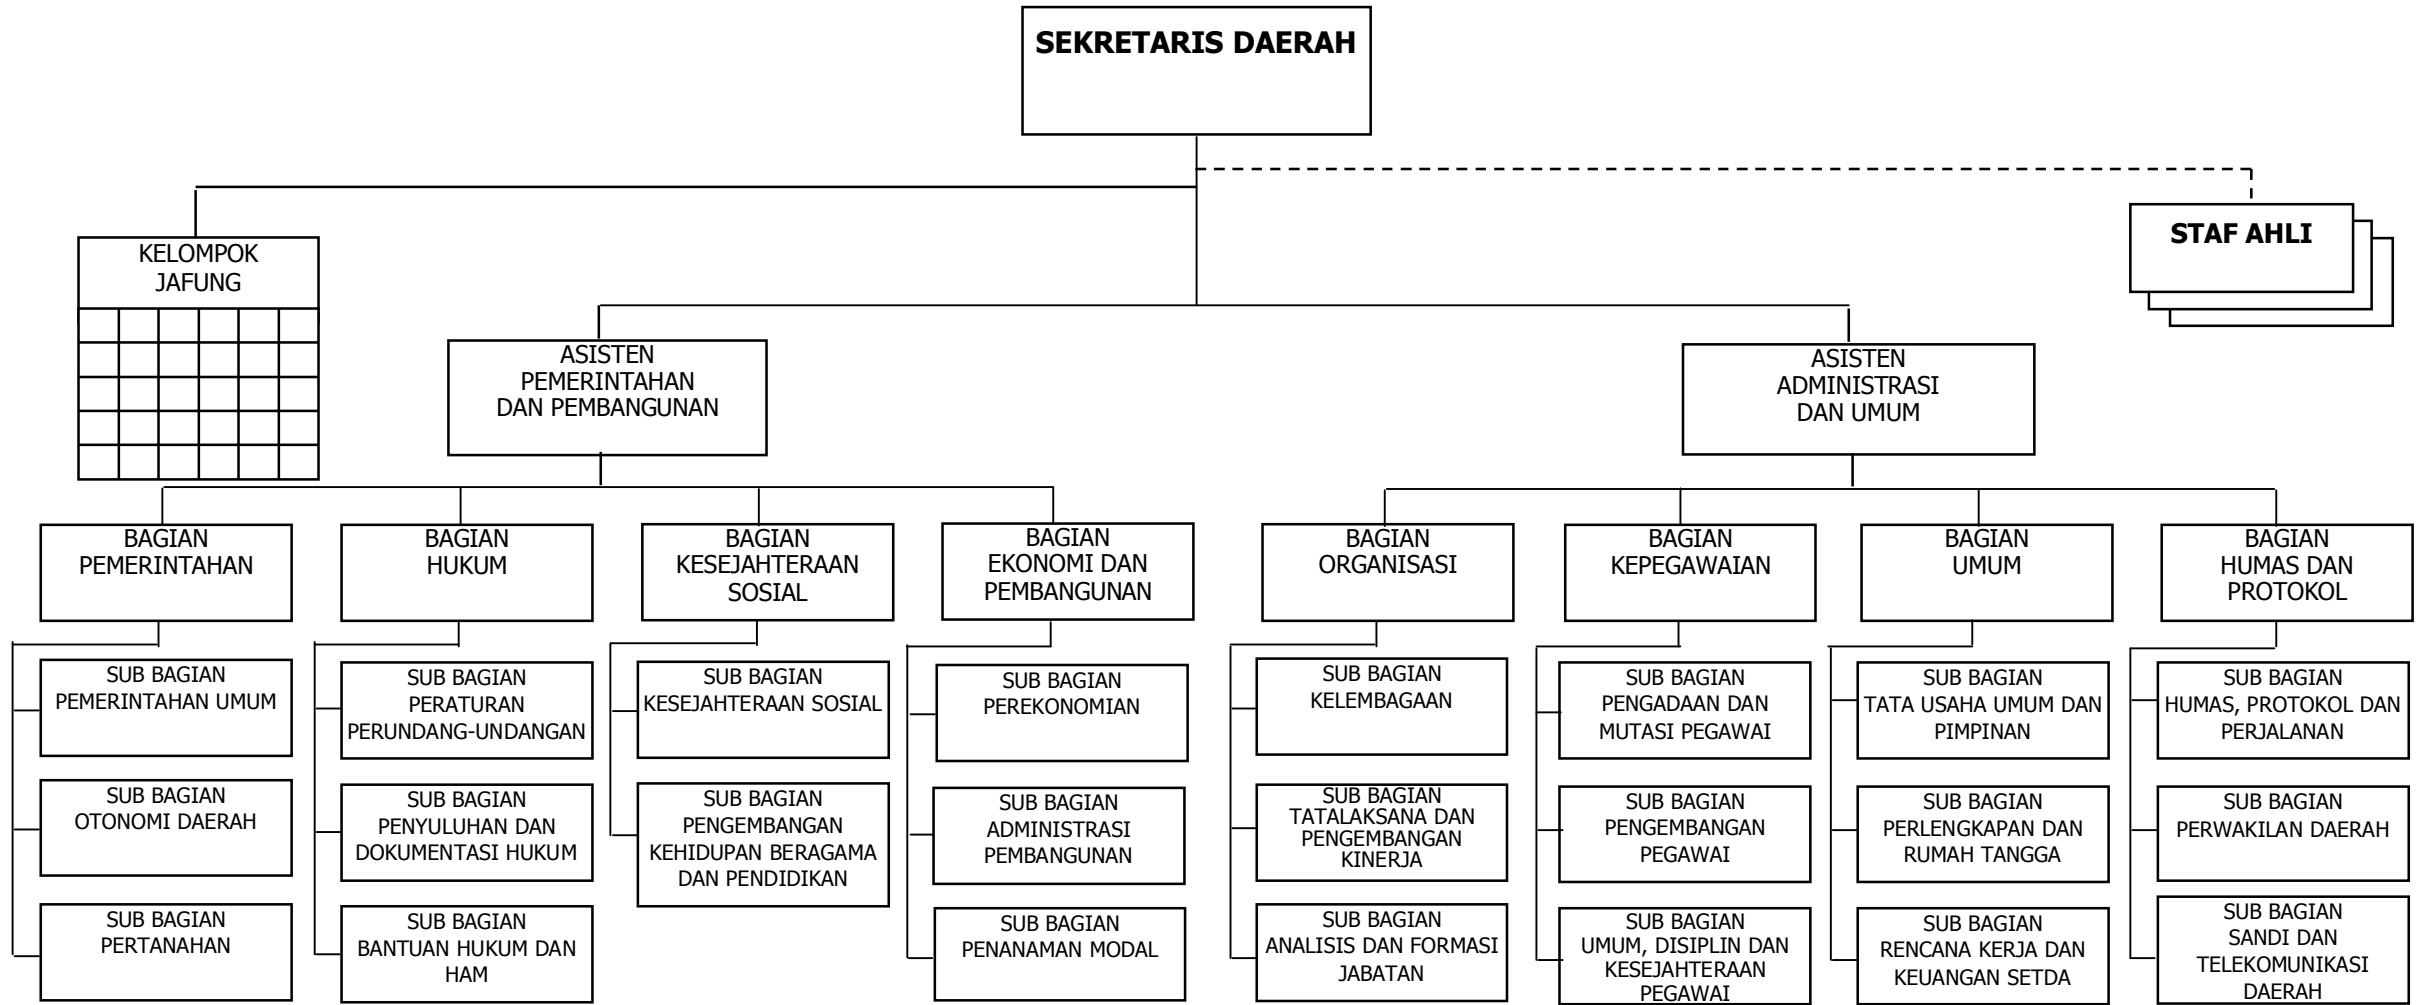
SEKRETARIS DAERAH

KELOMPOK JAFUNG

STAF AHLI

ASISTEN PEMERINTAHAN DAN PEMBANGUNAN

ASISTEN ADMINISTRASI DAN UMUM

BAGIAN PEMERINTAHAN

SUB BAGIAN PEMERINTAHAN UMUM

SUB BAGIAN OTONOMI DAERAH

SUB BAGIAN PERTANAHAN

BAGIAN HUKUM

SUB BAGIAN PERATURAN PERUNDANG-UNDANGAN

SUB BAGIAN PENYULUHAN DAN DOKUMENTASI HUKUM

SUB BAGIAN BANTUAN HUKUM DAN HAM

BAGIAN KESEJAHTERAAN SOSIAL

SUB BAGIAN KESEJAHTERAAN SOSIAL

SUB BAGIAN PENGEMBANGAN KEHIDUPAN BERAGAMA DAN PENDIDIKAN

BAGIAN EKONOMI DAN PEMBANGUNAN

SUB BAGIAN PEREKONOMIAN

SUB BAGIAN ADMINISTRASI PEMBANGUNAN

SUB BAGIAN PENANAMAN MODAL

BAGIAN ORGANISASI

SUB BAGIAN KELEMBAGAAN

SUB BAGIAN TATALAKSANA DAN PENGEMBANGAN KINERJA

SUB BAGIAN ANALISIS DAN FORMASI JABATAN

BAGIAN KEPEGAWAIAN

SUB BAGIAN PENGADAAN DAN MUTASI PEGAWAI

SUB BAGIAN PENGEMBANGAN PEGAWAI

SUB BAGIAN UMUM, DISIPLIN DAN KESEJAHTERAAN PEGAWAI

BAGIAN UMUM

SUB BAGIAN TATA USAHA UMUM DAN PIMPINAN

SUB BAGIAN PERLENGKAPAN DAN RUMAH TANGGA

SUB BAGIAN RENCANA KERJA DAN KEUANGAN SETDA

BAGIAN HUMAS DAN PROTOKOL

SUB BAGIAN HUMAS, PROTOKOL DAN PERJALANAN

SUB BAGIAN PERWAKILAN DAERAH

SUB BAGIAN SANDI DAN TELEKOMUNIKASI DAERAH